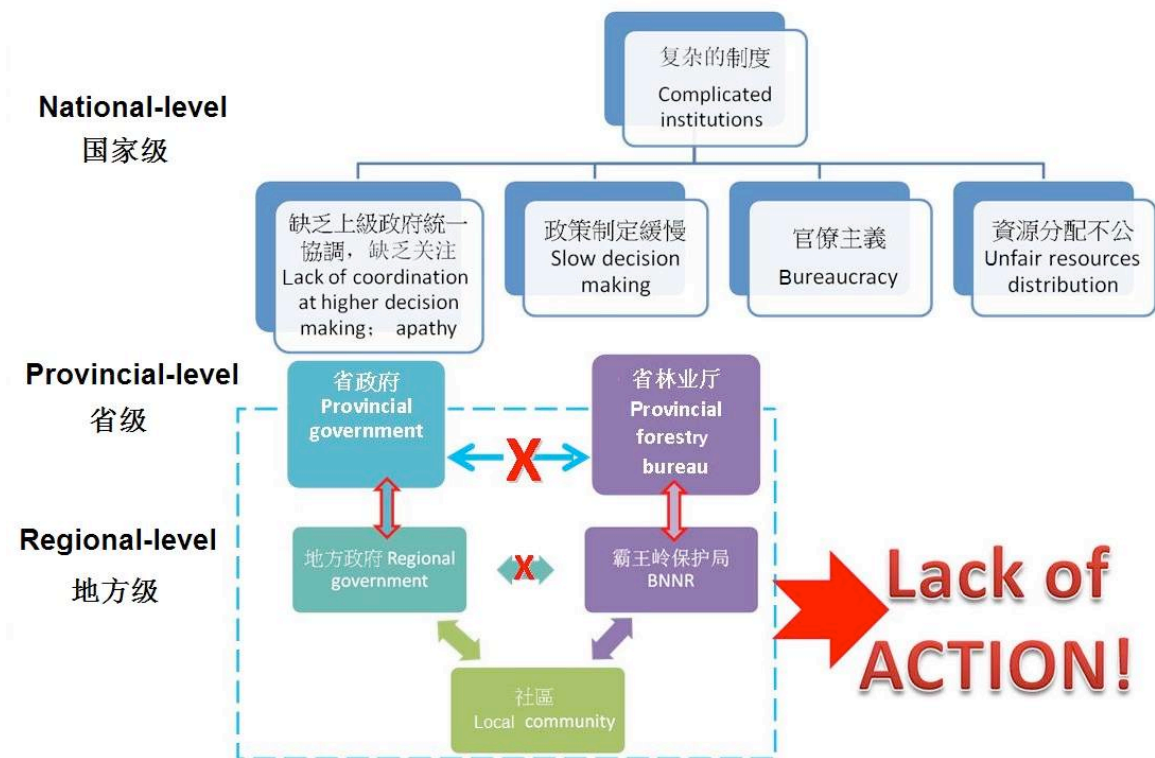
复杂的制度
Complicated institutions

National-level
国家级

缺乏上級政府統一協調，缺乏关注
Lack of coordination at higher decision making； apathy

政策制定緩慢
Slow decision making

官僚主義
Bureaucracy

資源分配不公
Unfair resources distribution

Provincial-level
省级

省政府
Provincial government

X

省林业厅
Provincial forestry bureau

Regional-level
地方级

地方政府 Regional government

X

霸王岭保护局
BNNR

社區
Local community

Lack of ACTION!